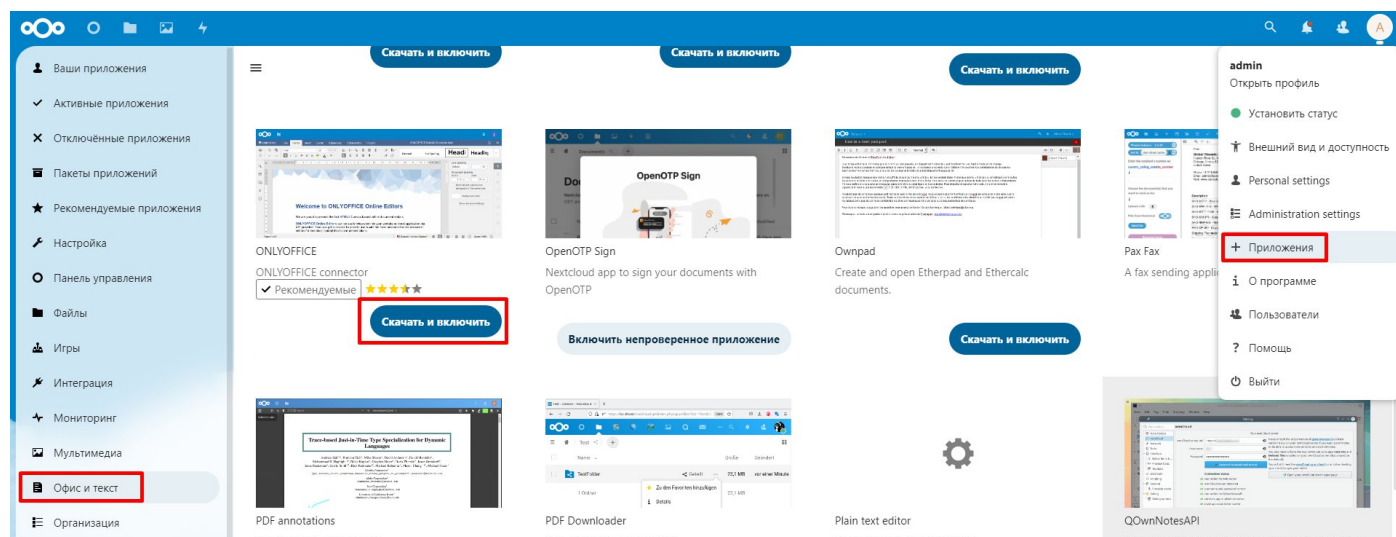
Ваши приложения
Активные приложения
Отключённые приложения
Пакеты приложений
Рекомендуемые приложения
Настройка
Панель управления
Файлы
Игры
Интеграция
Мониторинг
Мультимедиа
Офис и текст
Организация

Скачать и включить
Скачать и включить
Скачать и включить

Welcome to ONLYOFFICE Online Editors

ONLYOFFICE
ONLYOFFICE connector
Рекомендуемые
Скачать и включить

OpenOTP Sign
OpenOTP Sign
Nextcloud app to sign your documents with OpenOTP
Включить непроверенное приложение

Ownpad
Create and open Etherpad and Ethercalc documents.
Скачать и включить

Pax Fax
A fax sending applic

Trace-based Just-in-Time Type Specialization for Dynamic Languages
PDF annotations

PDF Downloader

Plain text editor

QOwnNotesAPI

admin
Открыть профиль
Установить статус
Внешний вид и доступность
Personal settings
Administration settings
Приложения
О программе
Пользователи
Помощь
Выйти